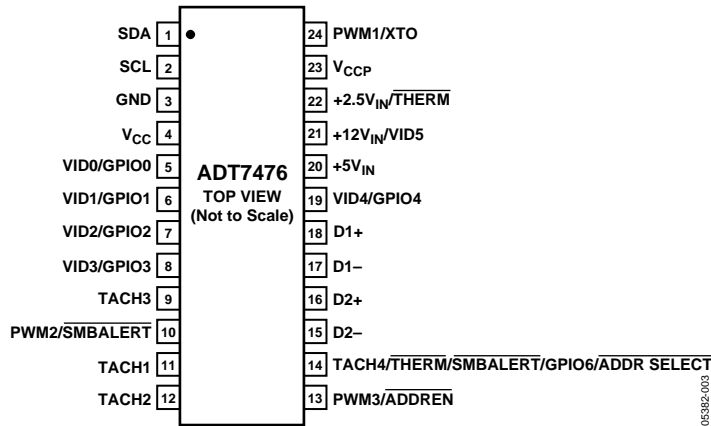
SDA 1
SCL 2
GND 3
$V_{CC}$ 4
VID0/GPIO0 5
VID1/GPIO1 6
VID2/GPIO2 7
VID3/GPIO3 8
TACH3 9
PWM2/$\overline{\text{SMBALERT}}$ 10
TACH1 11
TACH2 12

ADT7476
TOP VIEW
(Not to Scale)

24 PWM1/XTO
23 $V_{CCP}$
22 $+2.5V_{IN}/\overline{\text{THERM}}$
21 $+12V_{IN}$/VID5
20 $+5V_{IN}$
19 VID4/GPIO4
18 D1+
17 D1–
16 D2+
15 D2–
14 TACH4/$\overline{\text{THERM}}$/$\overline{\text{SMBALERT}}$/GPIO6/$\overline{\text{ADDR SELECT}}$
13 PWM3/$\overline{\text{ADDREN}}$

05382-003